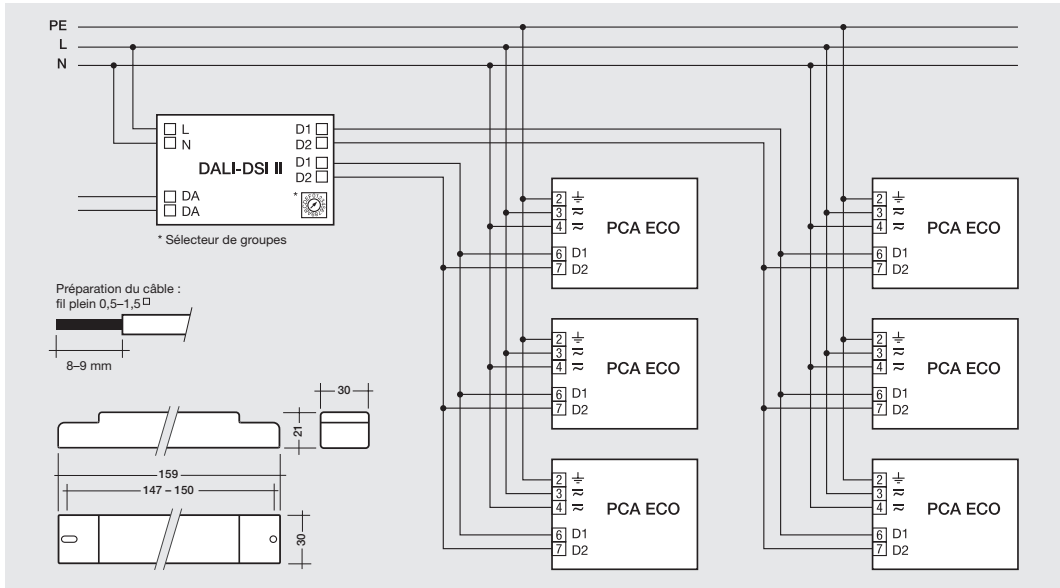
PE
L
N

L
N
DALI-DSI II
D1
D2
D1
D2
DA
DA
*
* Sélecteur de groupes

Préparation du câble :
fil plein 0,5–1,5$^{\square}$
8–9 mm

30
21
159
147 – 150
30

2 $\pm$
3 ≈
4 ≈
6 D1
7 D2
PCA ECO

2 $\pm$
3 ≈
4 ≈
6 D1
7 D2
PCA ECO

2 $\pm$
3 ≈
4 ≈
6 D1
7 D2
PCA ECO

2 $\pm$
3 ≈
4 ≈
6 D1
7 D2
PCA ECO

2 $\pm$
3 ≈
4 ≈
6 D1
7 D2
PCA ECO

2 $\pm$
3 ≈
4 ≈
6 D1
7 D2
PCA ECO